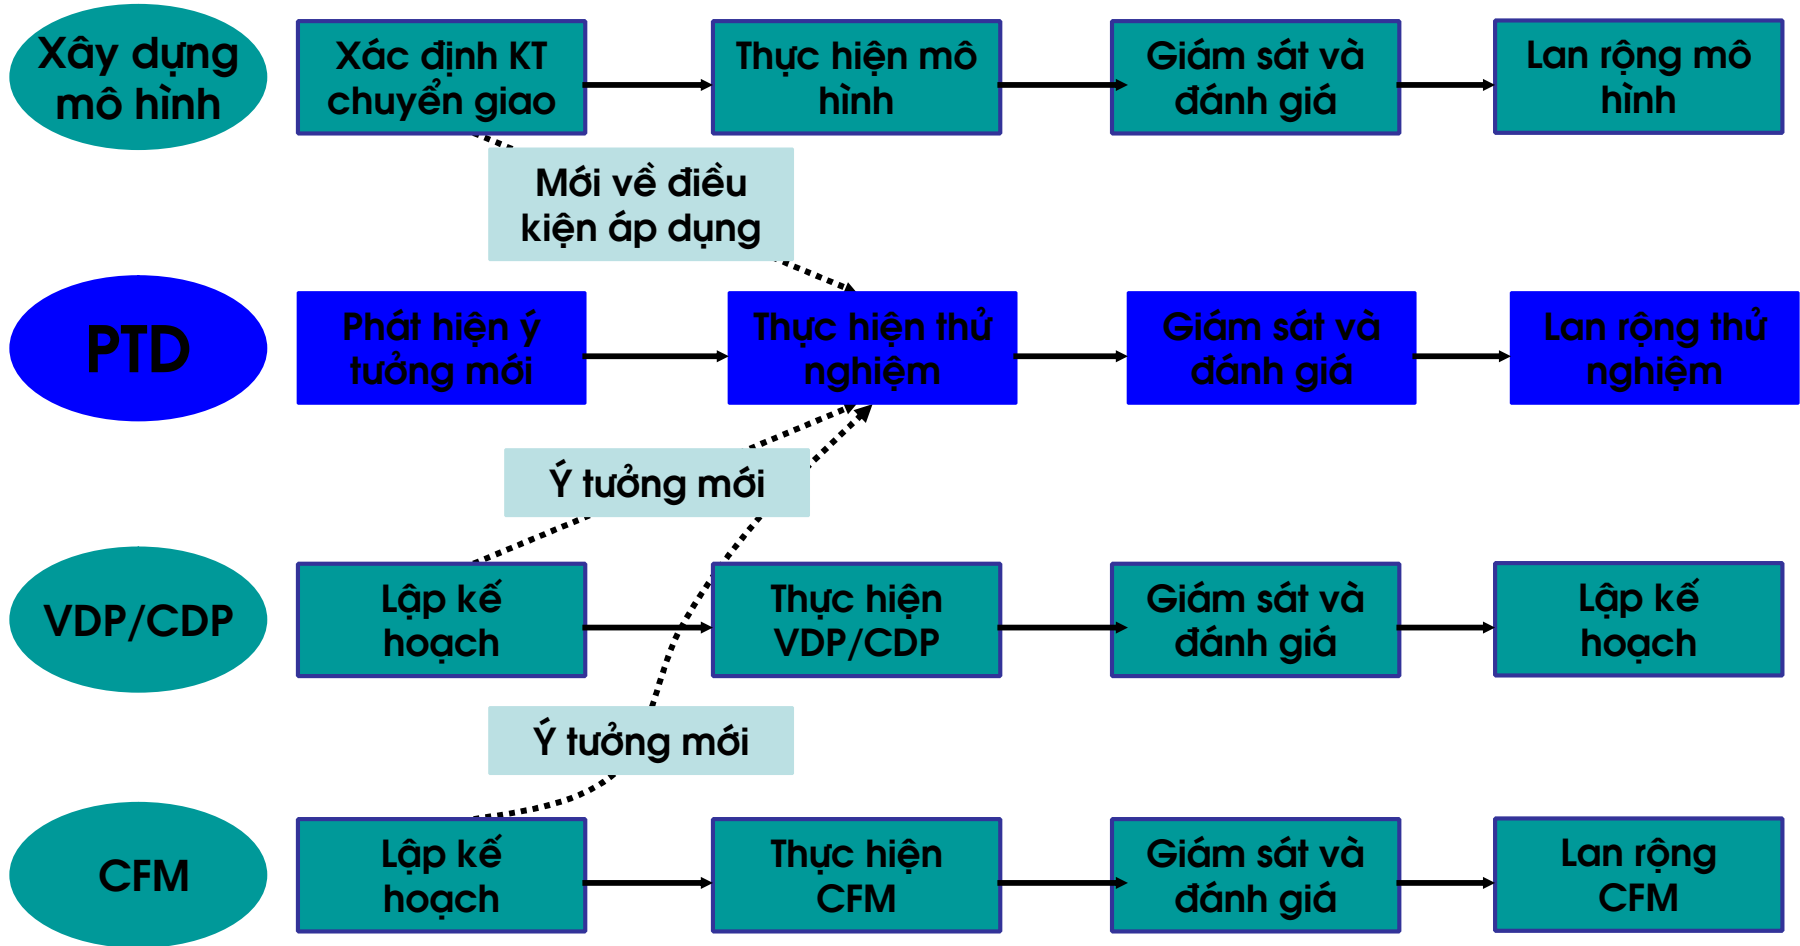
Xây dựng mô hình

Xác định KT chuyển giao

Thực hiện mô hình

Giám sát và đánh giá

Lan rộng mô hình

Mới về điều kiện áp dụng

PTD

Phát hiện ý tưởng mới

Thực hiện thử nghiệm

Giám sát và đánh giá

Lan rộng thử nghiệm

Ý tưởng mới

VDP/CDP

Lập kế hoạch

Thực hiện VDP/CDP

Giám sát và đánh giá

Lập kế hoạch

Ý tưởng mới

CFM

Lập kế hoạch

Thực hiện CFM

Giám sát và đánh giá

Lan rộng CFM